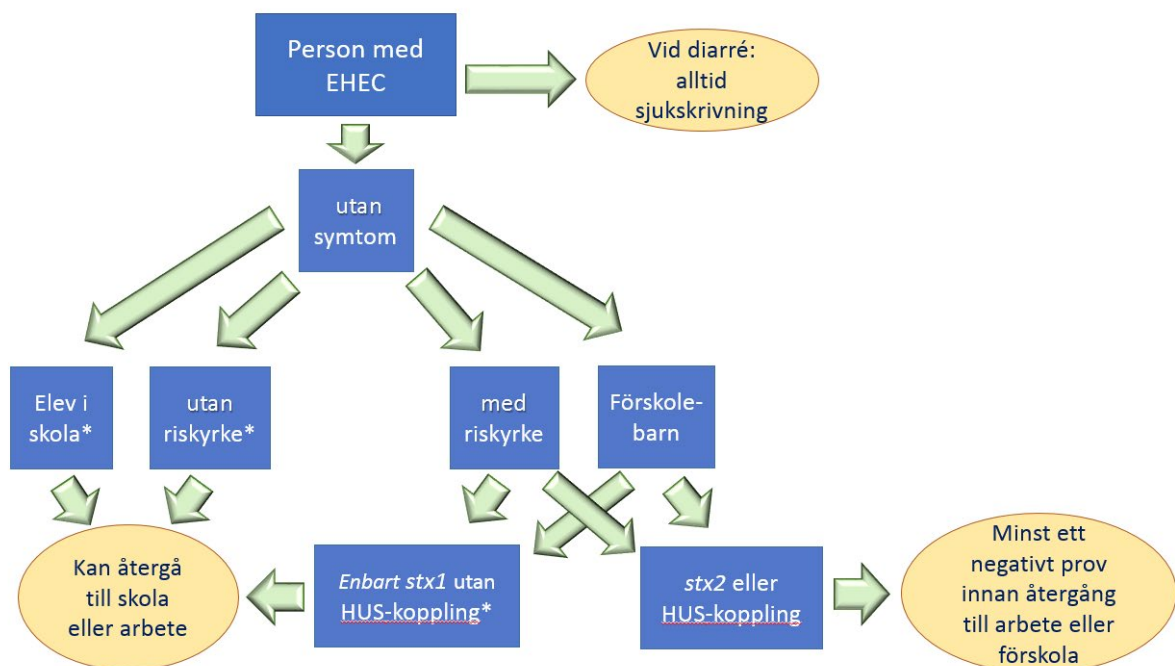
Person med EHEC

Vid diarré: alltid sjukskrivning

utan symtom

Elev i skola*

utan riskyrke*

med riskyrke

Förskolebarn

Kan återgå till skola eller arbete

*Enbart stx1* utan HUS-koppling*

*stx2* eller HUS-koppling

Minst ett negativt prov innan återgång till arbete eller förskola